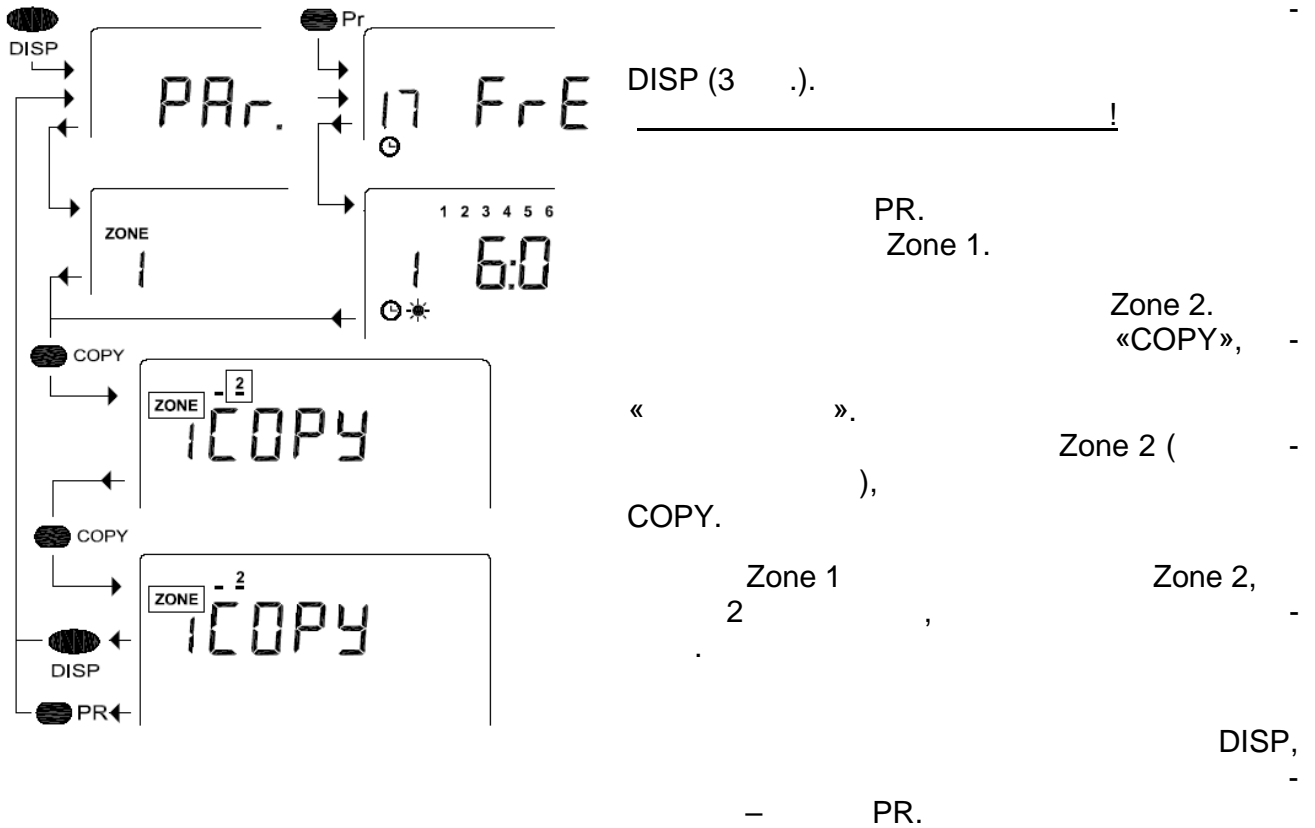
DISP

PAr.

Pr

17 FrE

ZONE

1

1 2 3 4 5 6

1 6:0

COPY

ZONE - 2

1COPY

COPY

ZONE - 2

1COPY

DISP

PR

-

DISP (3 .).

!

PR.

Zone 1.

Zone 2.

«COPY», -

« ».

Zone 2 ( -

),

COPY.

Zone 1 Zone 2,

2 , -

.

DISP,

-

– PR.